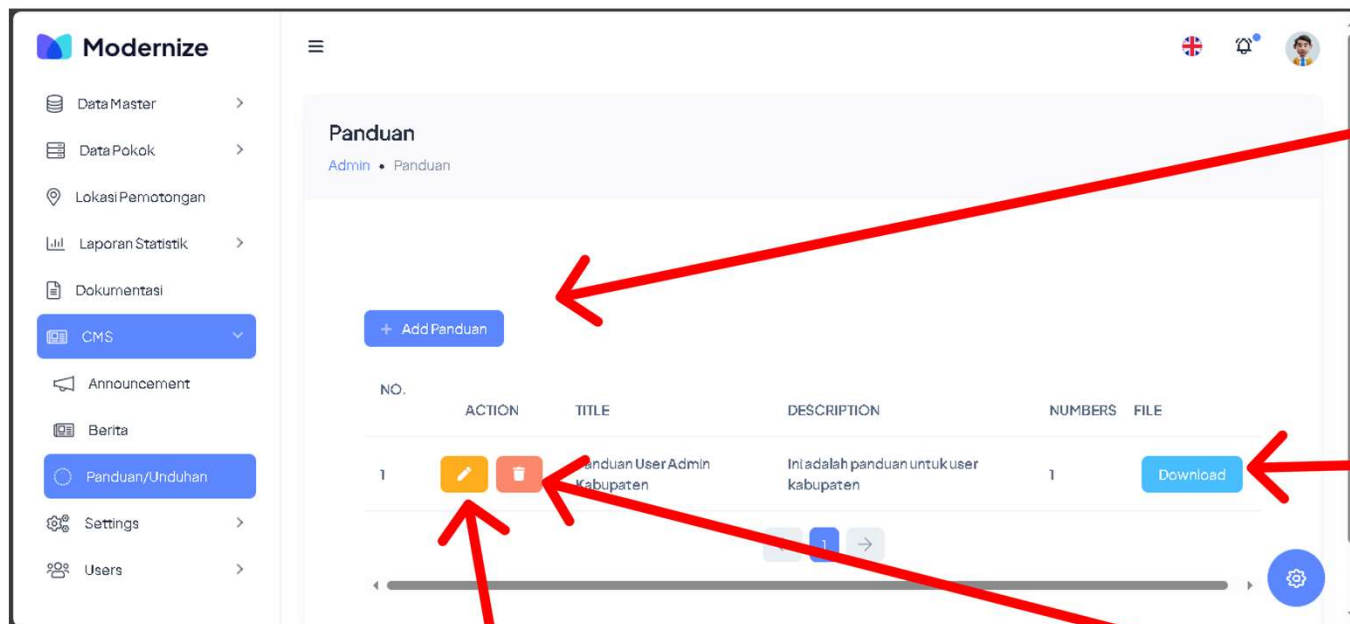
Modernize

Data Master
Data Pokok
Lokasi Pemotongan
Laporan Statistik
Dokumentasi
CMS
Announcement
Berita
Panduan/Unduhan
Settings
Users

Panduan

Admin • Panduan

+ Add Panduan

| NO. | ACTION | TITLE | DESCRIPTION | NUMBERS | FILE |
|---|---|---|---|---|---|
| 1 | | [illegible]anduan User Admin Kabupaten | Ini adalah panduan untuk user kabupaten | 1 | Download |

1